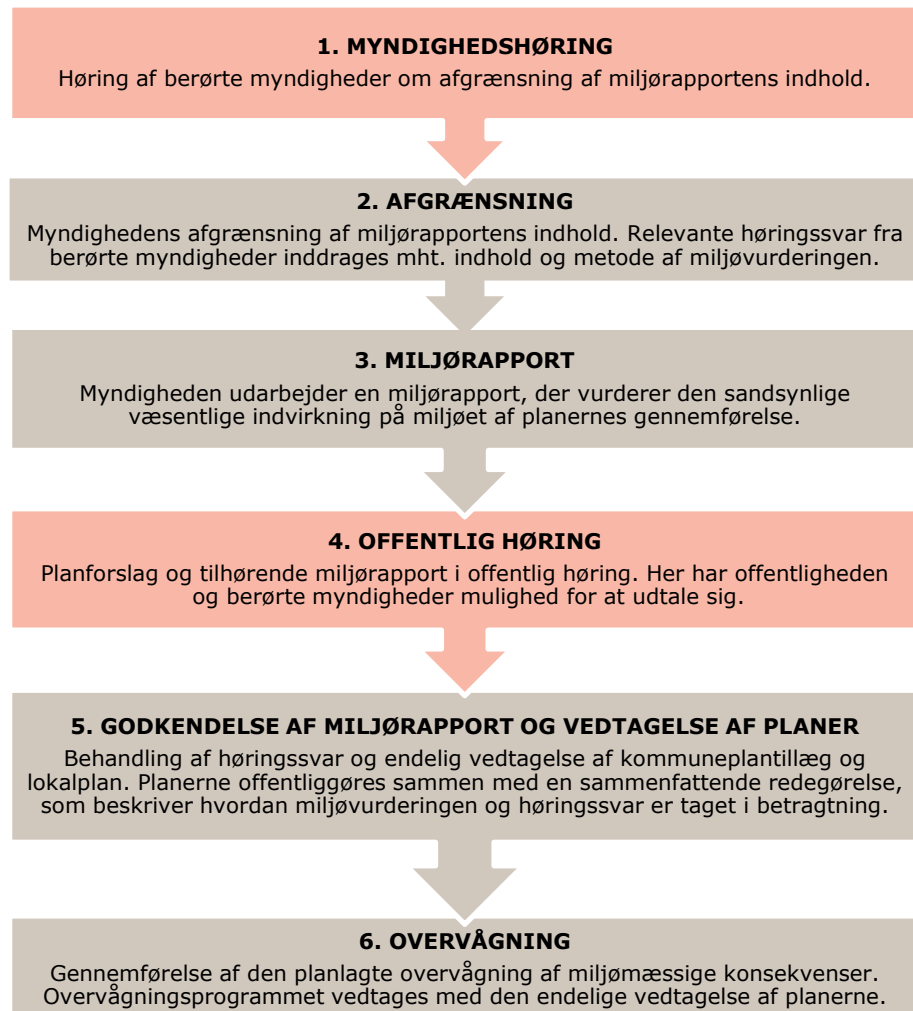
1. MYNDIGHEDSHØRING

Høring af berørte myndigheder om afgrænsning af miljørapportens indhold.

2. AFGRÆNSNING

Myndighedens afgrænsning af miljørapportens indhold. Relevante høringssvar fra berørte myndigheder inddrages mht. indhold og metode af miljøvurderingen.

3. MILJØRAPPORT

Myndigheden udarbejder en miljørapport, der vurderer den sandsynlige væsentlige indvirkning på miljøet af planernes gennemførelse.

4. OFFENTLIG HØRING

Planforslag og tilhørende miljørapport i offentlig høring. Her har offentligheden og berørte myndigheder mulighed for at udtale sig.

5. GODKENDELSE AF MILJØRAPPORT OG VEDTAGELSE AF PLANER

Behandling af høringssvar og endelig vedtagelse af kommuneplantillæg og lokalplan. Planerne offentliggøres sammen med en sammenfattende redegørelse, som beskriver hvordan miljøvurderingen og høringssvar er taget i betragtning.

6. OVERVÅGNING

Gennemførelse af den planlagte overvågning af miljømæssige konsekvenser. Overvågningsprogrammet vedtages med den endelige vedtagelse af planerne.